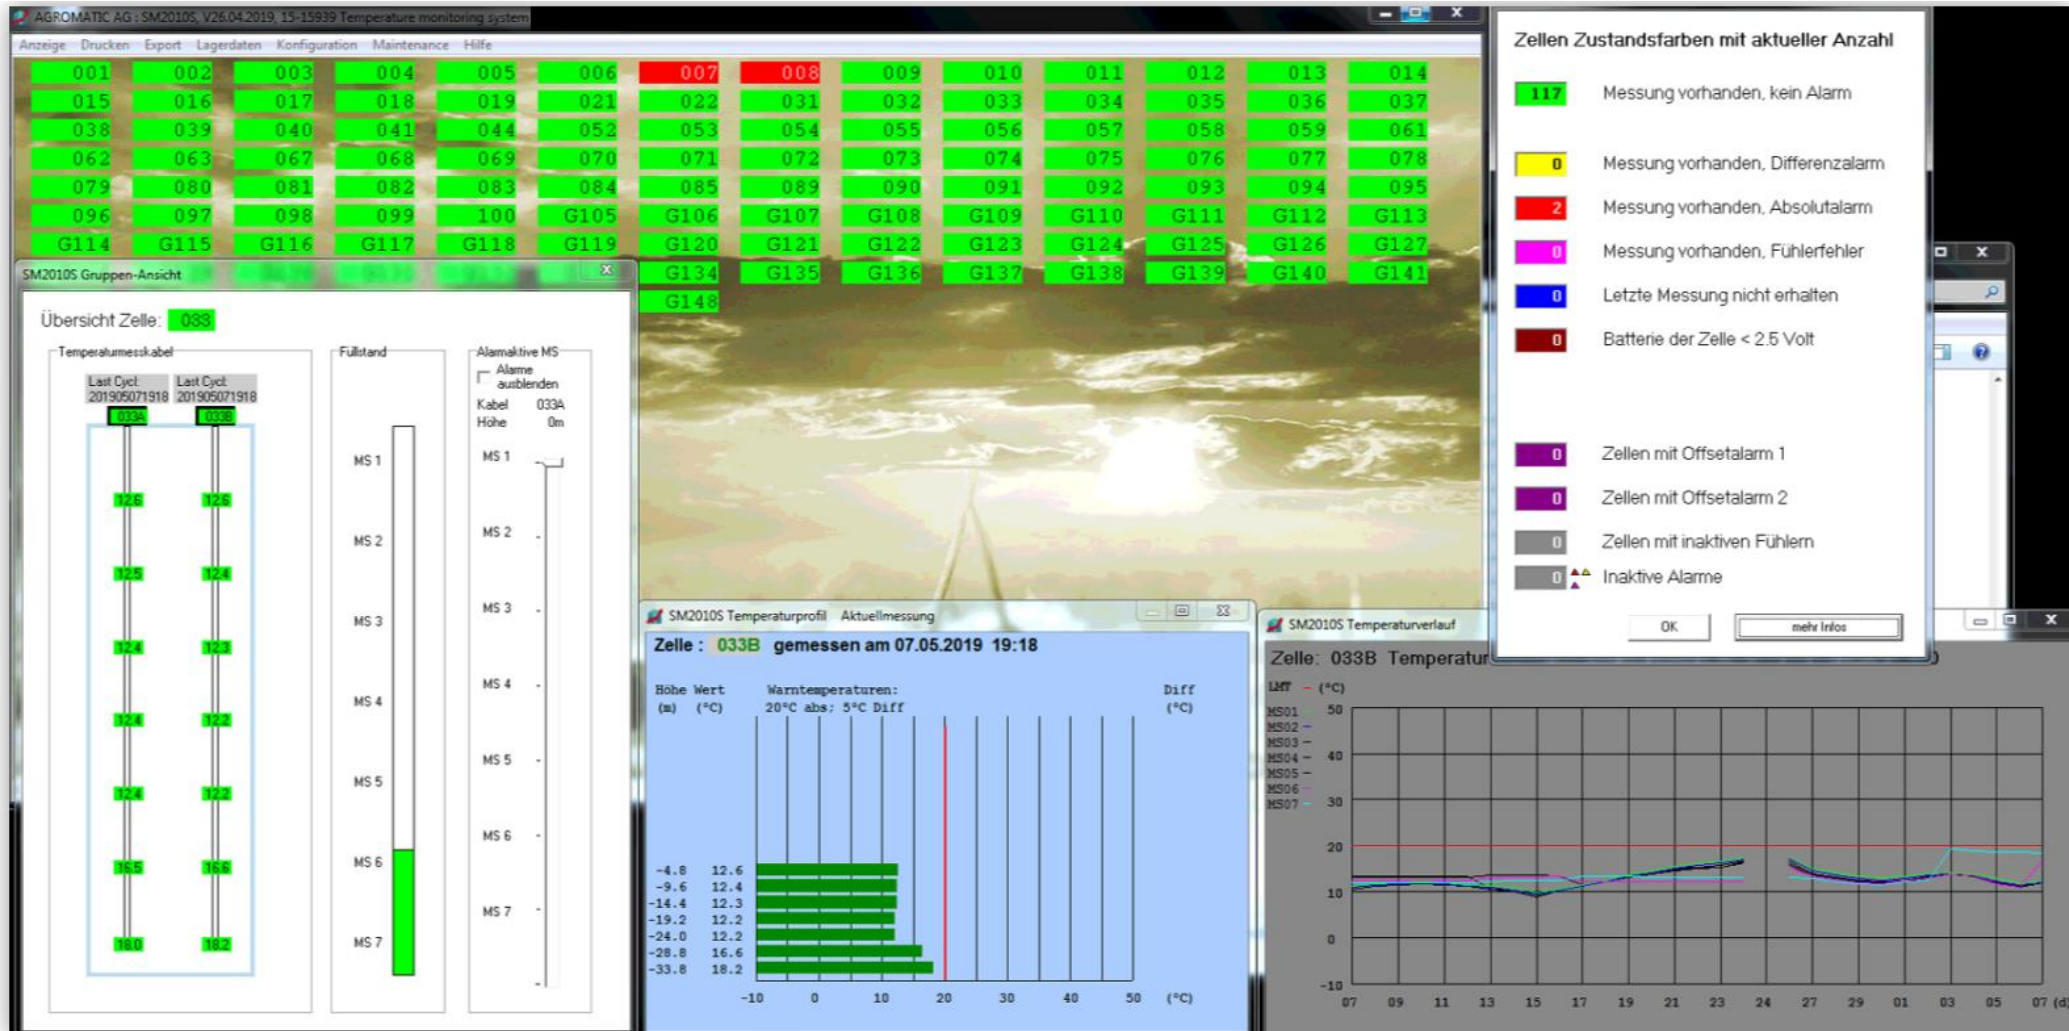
AGROMATIC AG : SM2010S_V26.04.2019, 15-15939 Temperature monitoring system

Anzeige Drucken Export Lagerdaten Konfiguration Maintenance Hilfe

001 002 003 004 005 006 007 008 009 010 011 012 013 014
015 016 017 018 019 021 022 031 032 033 034 035 036 037
038 039 040 041 044 052 053 054 055 056 057 058 059 061
062 063 067 068 069 070 071 072 073 074 075 076 077 078
079 080 081 082 083 084 085 089 090 091 092 093 094 095
096 097 098 099 100 G105 G106 G107 G108 G109 G110 G111 G112 G113
G114 G115 G116 G117 G118 G119 G120 G121 G122 G123 G124 G125 G126 G127
G134 G135 G136 G137 G138 G139 G140 G141
G148

SM2010S Gruppen-Ansicht

Übersicht Zelle: 033

Temperaturmesskabel
Last Cycl: 201905071918
Last Cycl: 201905071918
033A 033B
12.6 12.6
12.5 12.4
12.4 12.3
12.4 12.2
12.4 12.2
16.5 16.6
18.0 18.2

Füllstand
MS 1
MS 2
MS 3
MS 4
MS 5
MS 6
MS 7

Alarmaktive MS
Alarme ausblenden
Kabel 033A
Höhe 0m
MS 1
MS 2
MS 3
MS 4
MS 5
MS 6
MS 7

Zellen Zustandsfarben mit aktueller Anzahl
117 Messung vorhanden, kein Alarm
0 Messung vorhanden, Differenzalarm
2 Messung vorhanden, Absolutalarm
0 Messung vorhanden, Fühlerfehler
0 Letzte Messung nicht erhalten
0 Batterie der Zelle < 2.5 Volt
0 Zellen mit Offsetalarm 1
0 Zellen mit Offsetalarm 2
0 Zellen mit inaktiven Fühlern
0 Inaktive Alarme
OK
mehr Infos

SM2010S Temperaturprofil Aktuellmessung
Zelle : 033B gemessen am 07.05.2019 19:18
Höhe Wert Warntemperaturen: Diff
(m) (°C) 20°C abs; 5°C Diff (°C)
-4.8 12.6
-9.6 12.4
-14.4 12.3
-19.2 12.2
-24.0 12.2
-28.8 16.6
-33.8 18.2
-10 0 10 20 30 40 50 (°C)

SM2010S Temperaturverlauf
Zelle: 033B Temperatur
LMT (°C)
MS01
MS02
MS03
MS04
MS05
MS06
MS07
50
40
30
20
10
0
-10
07 09 11 13 15 17 19 21 23 24 27 29 01 03 05 07 (d)